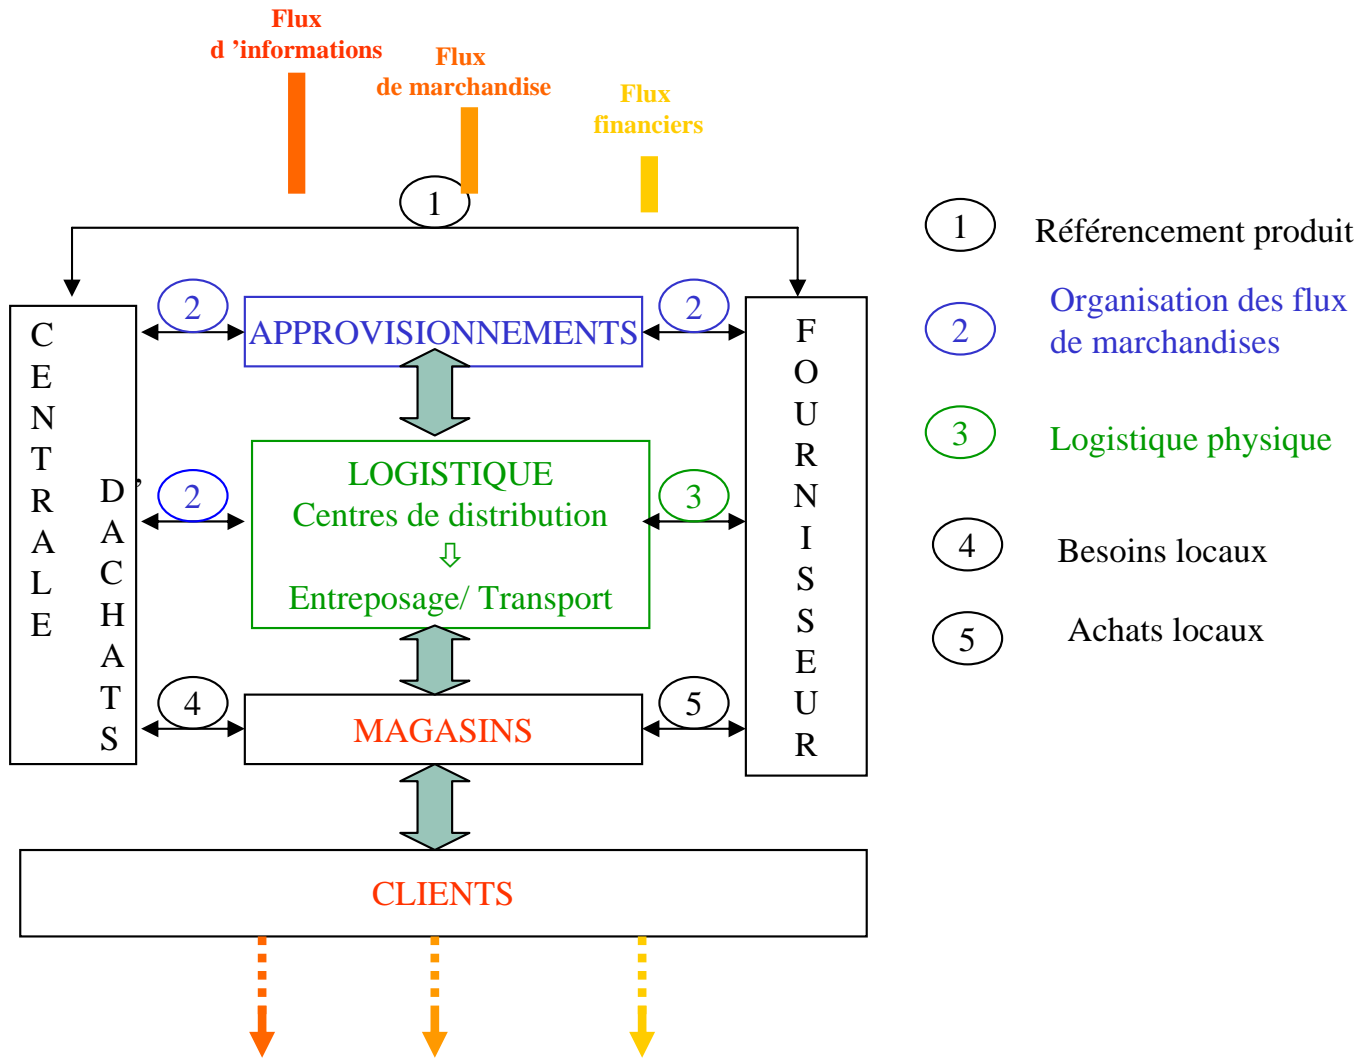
Flux
d 'informations

Flux
de marchandise

Flux
financiers

1

CENTRALE D'ACHATS

2

APPROVISIONNEMENTS

2

FOURNISSEUR

2

LOGISTIQUE
Centres de distribution
⇩
Entreposage/ Transport

3

4

MAGASINS

5

CLIENTS

1 Référencement produit

2 Organisation des flux de marchandises

3 Logistique physique

4 Besoins locaux

5 Achats locaux